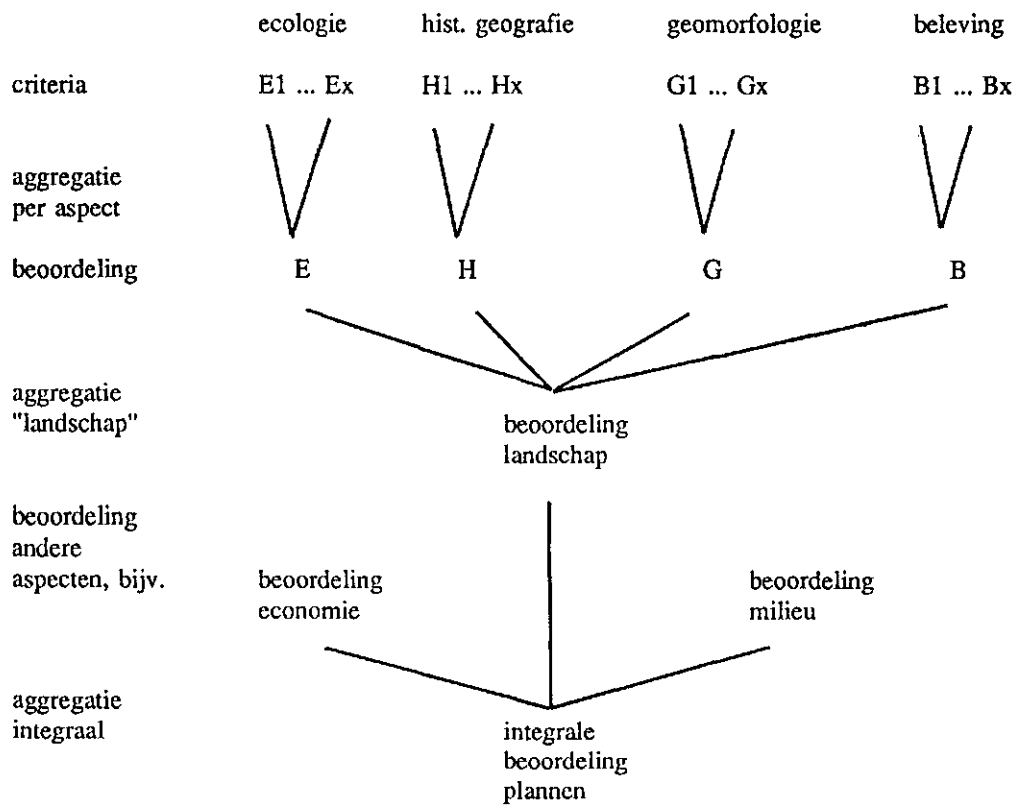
ecologie hist. geografie geomorfologie beleving

criteria E1 ... Ex H1 ... Hx G1 ... Gx B1 ... Bx

aggregatie per aspect

beoordeling E H G B

aggregatie "landschap"

beoordeling landschap

beoordeling andere aspecten, bijv.

beoordeling economie

beoordeling milieu

aggregatie integraal

integrale beoordeling plannen